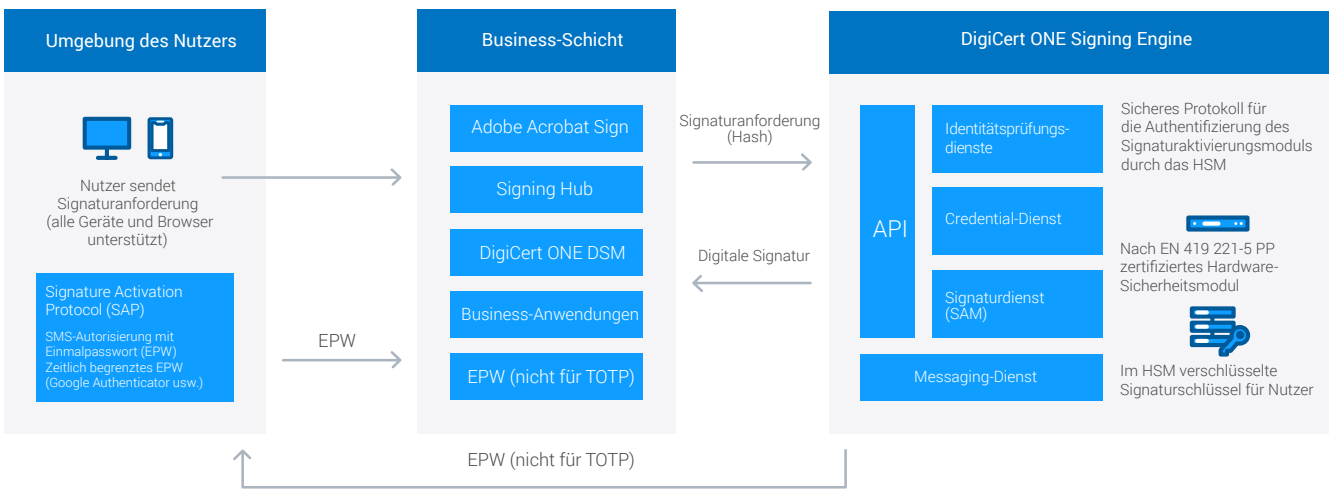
Umgebung des Nutzers

Nutzer sendet Signaturanforderung (alle Geräte und Browser unterstützt)

Signature Activation Protocol (SAP)

SMS-Autorisierung mit Einmalpasswort (EPW)
Zeitlich begrenztes EPW (Google Authenticator usw.)

EPW

Business-Schicht

Adobe Acrobat Sign

Signing Hub

DigiCert ONE DSM

Business-Anwendungen

EPW (nicht für TOTP)

Signaturanforderung (Hash)

Digitale Signatur

DigiCert ONE Signing Engine

API

Identitätsprüfungsdienste

Credential-Dienst

Signaturdienst (SAM)

Messaging-Dienst

Sicheres Protokoll für die Authentifizierung des Signaturaktivierungsmoduls durch das HSM

Nach EN 419 221-5 PP zertifiziertes Hardware-Sicherheitsmodul

Im HSM verschlüsselte Signaturschlüssel für Nutzer

EPW (nicht für TOTP)